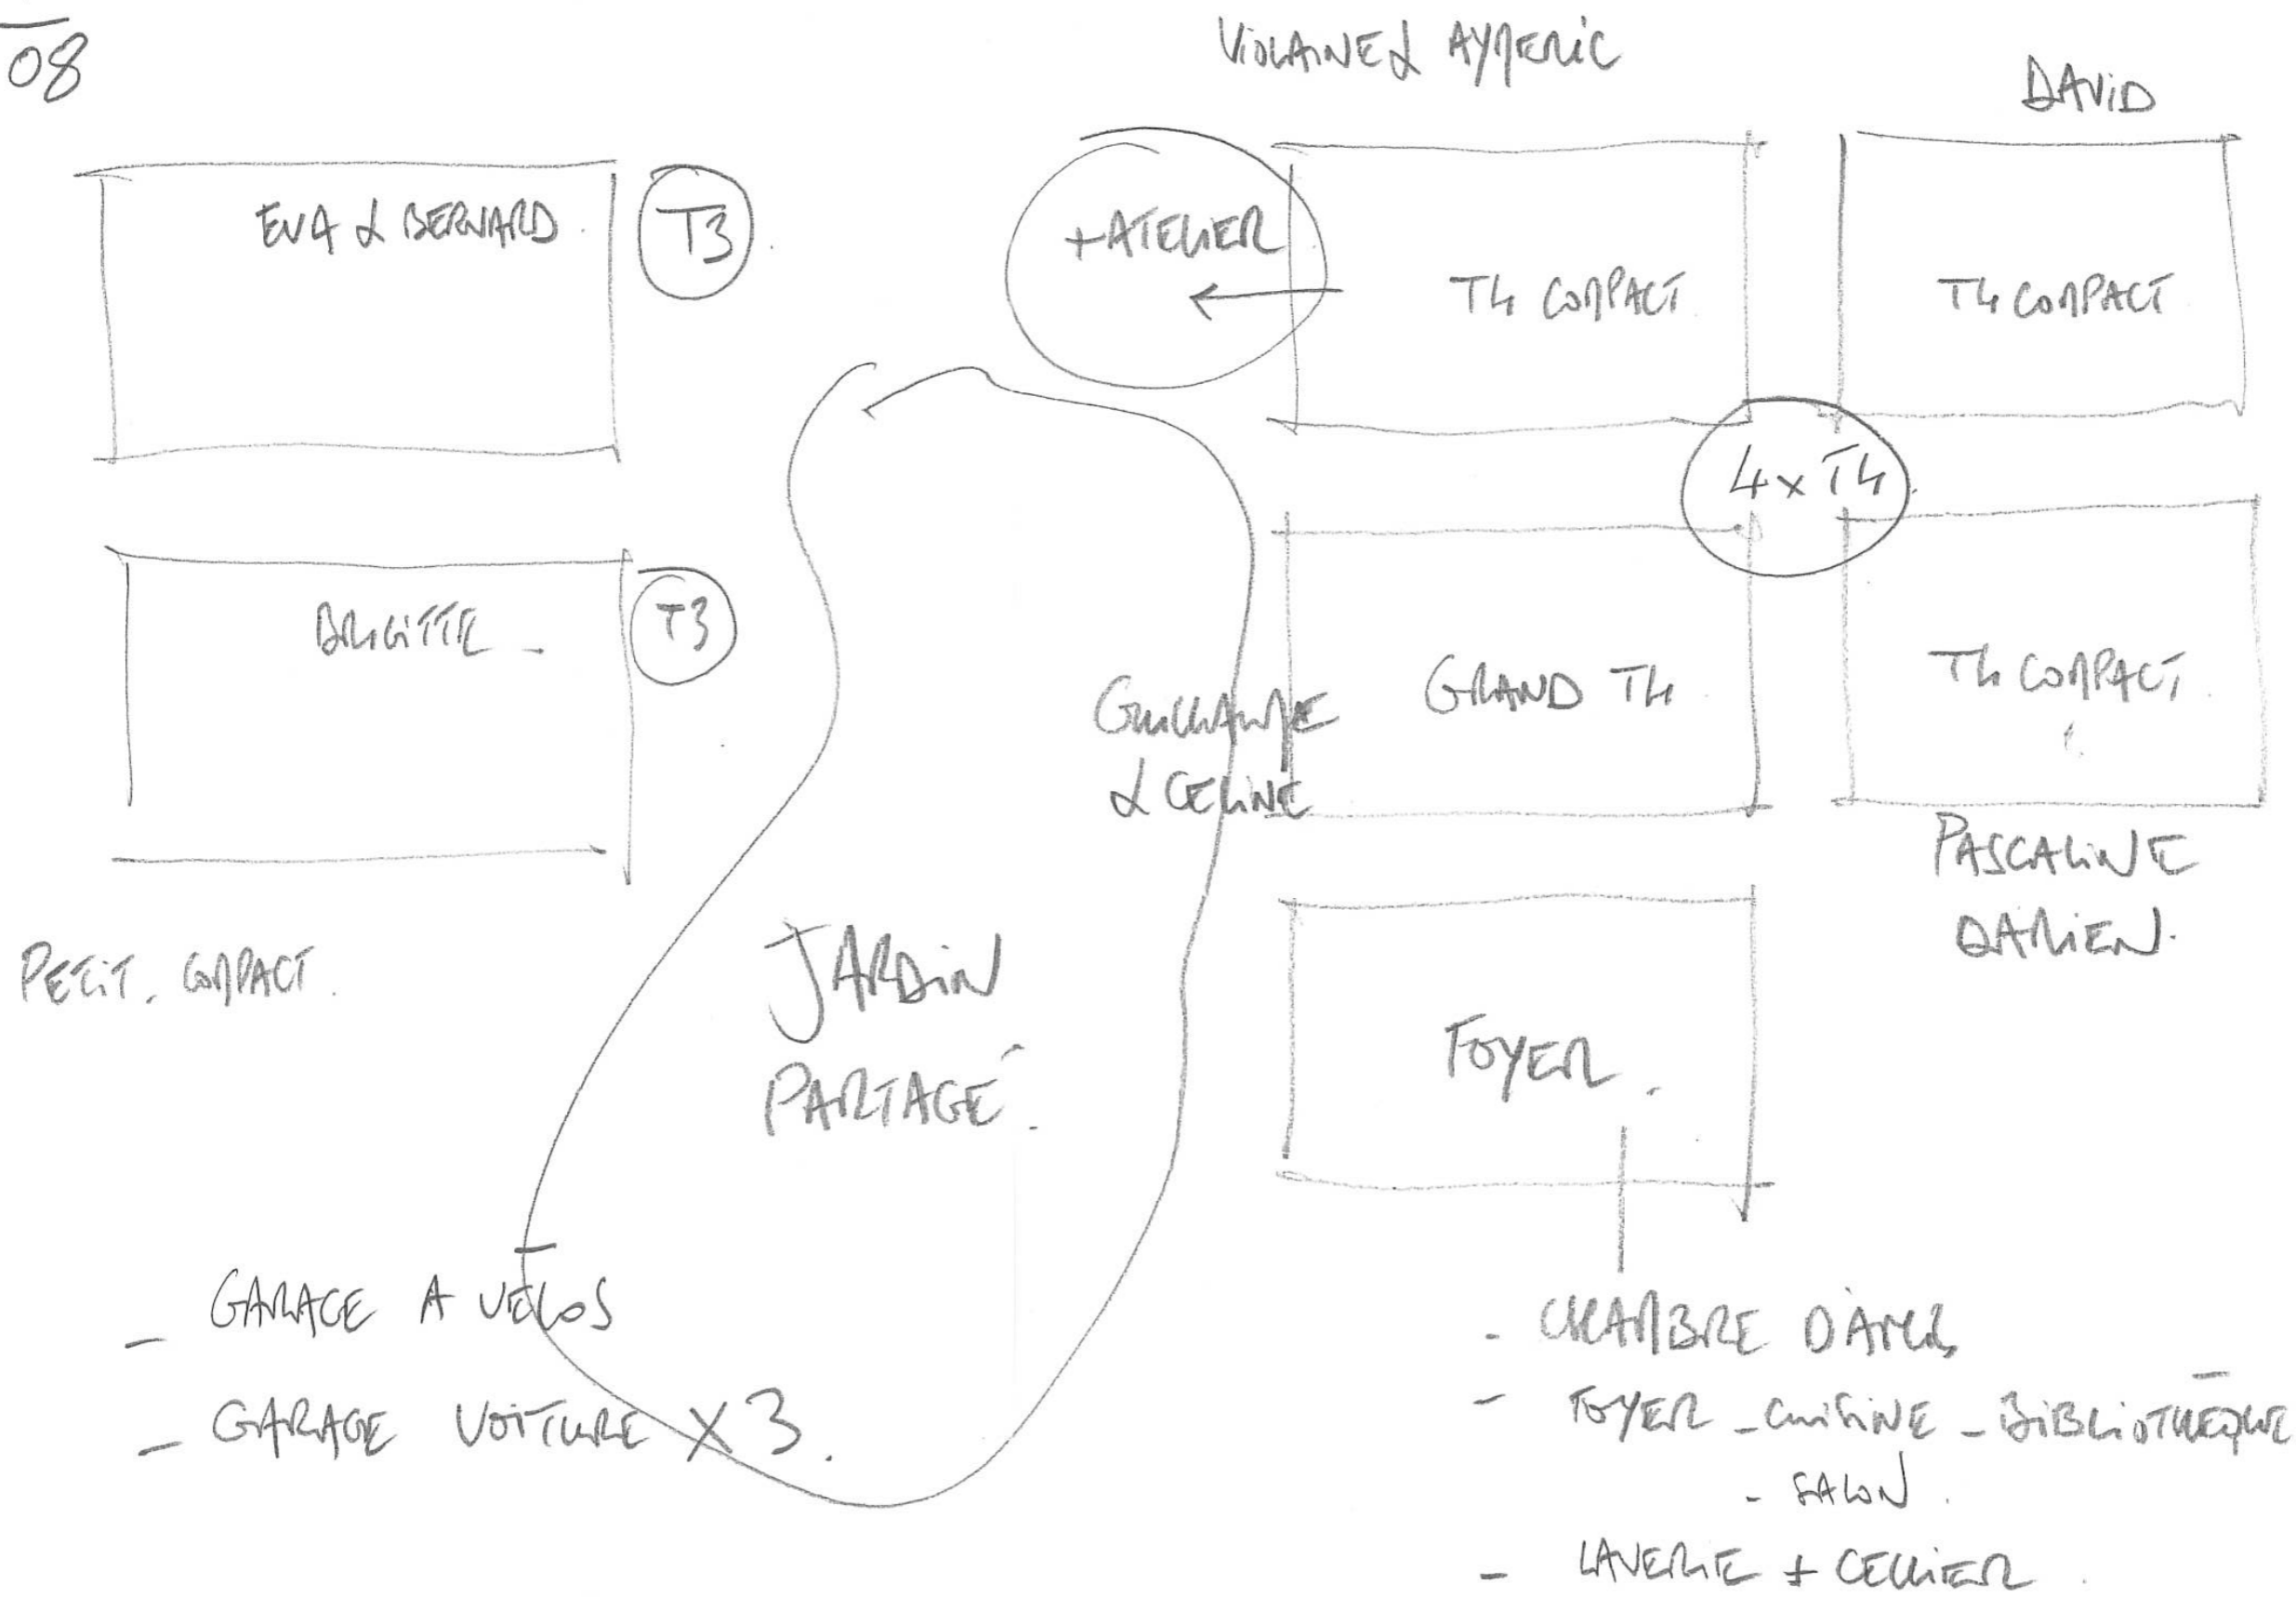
08

VIOLAINE & AYMERIC

DAVID

EVA & BERNARD

T3

+ ATELIER

T4 COMPACT

T4 COMPACT

4 x T4

BRIGITTE

T3

GUILLAUME & CELINE

GRAND T4

T4 COMPACT

PASCALINE DAMIEN

PETIT COMPACT

JARDIN PARTAGÉ

FOYER

- GARAGE A VÉLOS
- GARAGE VOITURE X3

- CHAMBRE D'AMIS
- FOYER - CUISINE - BIBLIOTHÈQUE - SALON
- LAVERIE + CELLIER